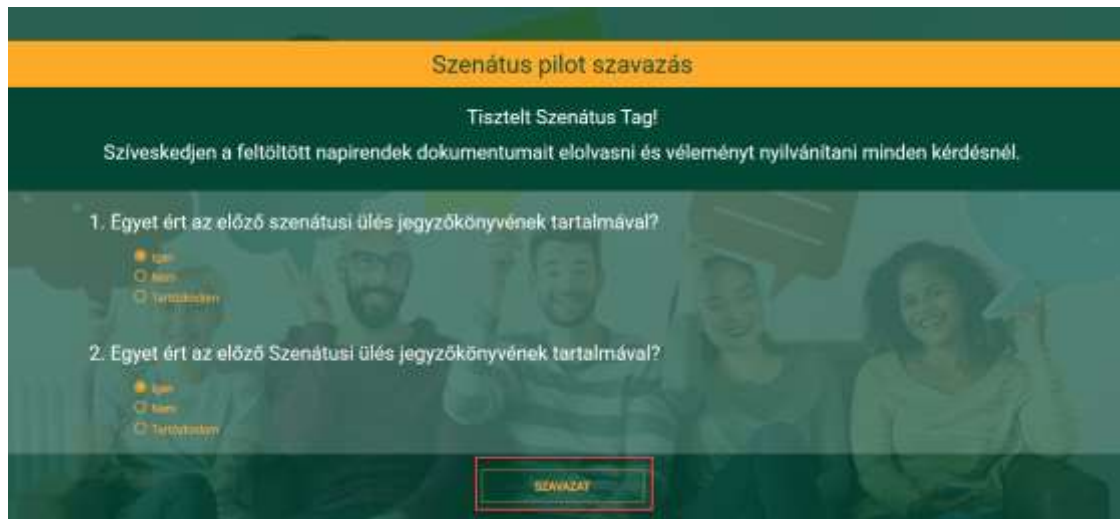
Szenátus pilot szavazás

Tisztelt Szenátus Tag!

Szíveskedjen a feltöltött napirendek dokumentumait elolvasni és véleményt nyilvánítani minden kérdésnél.

1. Egyet ért az előző szenátusi ülés jegyzőkönyvének tartalmával?

Igen
Nem
Tartózkodom

2. Egyet ért az előző Szenátusi ülés jegyzőkönyvének tartalmával?

Igen
Nem
Tartózkodom

SZAVAZAT